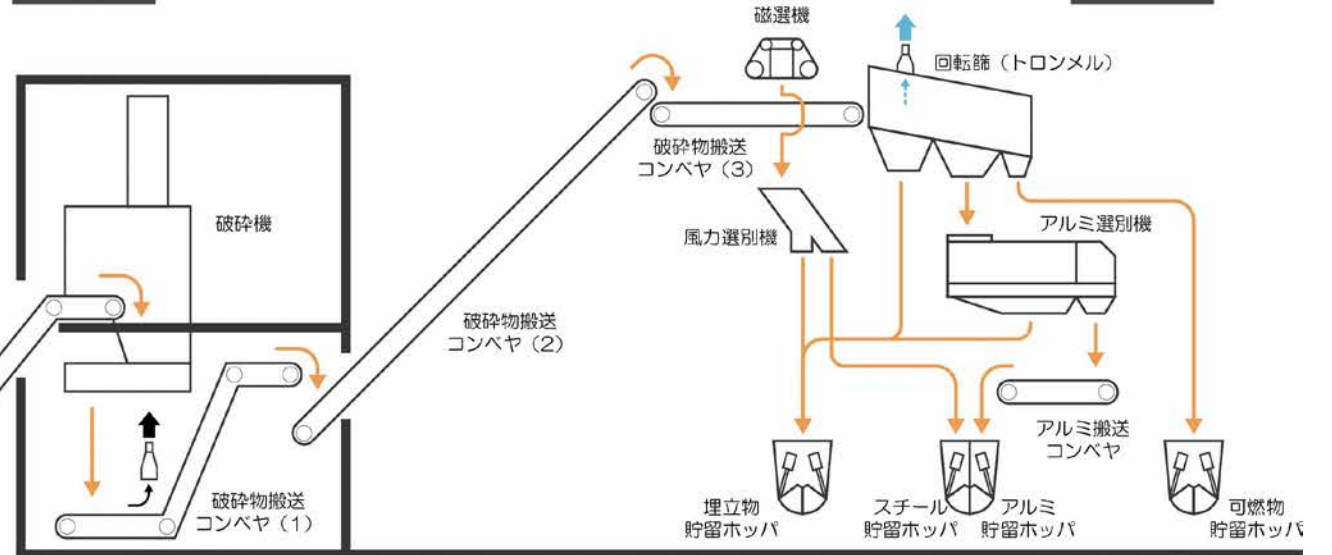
磁選機

回転篩（トロンメル）

破砕物搬送
コンベヤ（3）

破砕機

風力選別機

アルミ選別機

破砕物搬送
コンベヤ（2）

アルミ搬送
コンベヤ

破砕物搬送
コンベヤ（1）

埋立物
貯留ホッパ

スチール
貯留ホッパ

アルミ
貯留ホッパ

可燃物
貯留ホッパ